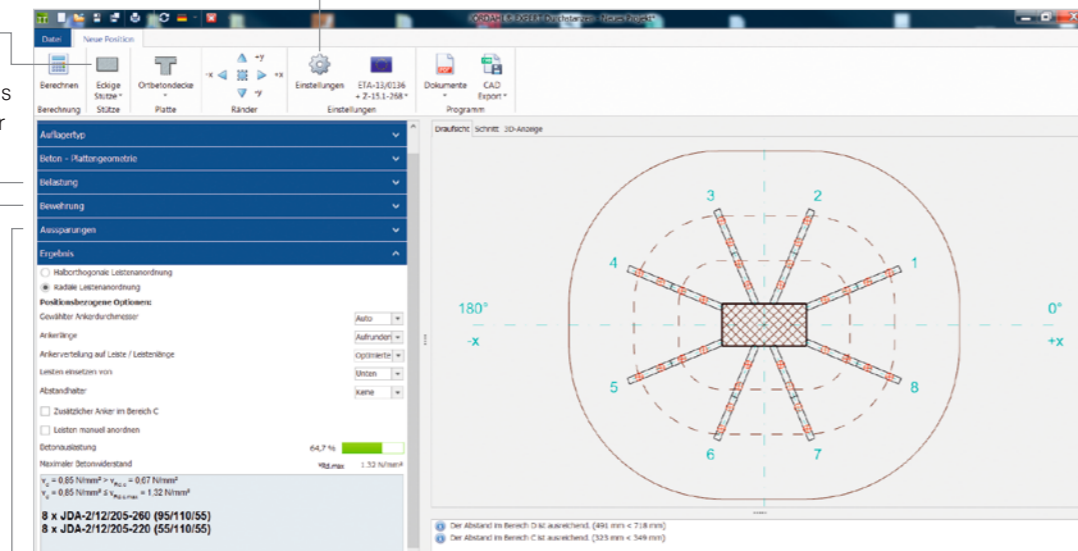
s
r

JORDAHL EXPERT Durchstanzen - [Neues Projekt]

Datei Neue Position

Berechnen
Berechnung
Eckige Stütze
Stütze
Ortbetondecke
Platte
+y -x +x -y
Ränder
Einstellungen
ETA-13/0136 + Z-15.1-268
Einstellungen
Dokumente
CAD Export
Programm

Auflagertyp
Beton - Plattengeometrie
Belastung
Bewehrung
Aussparungen
Ergebnis
Halborthogonale Leistenanordnung
Radiale Leistenanordnung
Positionsbezogene Optionen:
Gewählter Ankerdurchmesser | Auto
Ankerlänge | Aufrunden
Ankerverteilung auf Leiste / Leistenlänge | Optimiert
Leisten einsetzen von | Unten
Abstandhalter | Keine
Zusätzlicher Anker im Bereich C
Leisten manuell anordnen
Betonauslastung 64,7 %
Maximaler Betonwiderstand $v_{Rd,max}$ 1,32 N/mm²
$v_u$ = 0,85 N/mm² > $v_{Rd,c}$ = 0,67 N/mm²
$v_u$ = 0,85 N/mm² ≤ $v_{Rd,max}$ = 1,32 N/mm²

8 x JDA-2/12/205-260 (95/110/55)
8 x JDA-2/12/205-220 (55/110/55)

Draufsicht Schnitt 3D-Ansicht

3 2 4 1 180° -x 0° +x 5 8 6 7

Der Abstand im Bereich D ist ausreichend. (491 mm < 718 mm)
Der Abstand im Bereich C ist ausreichend. (323 mm < 349 mm)